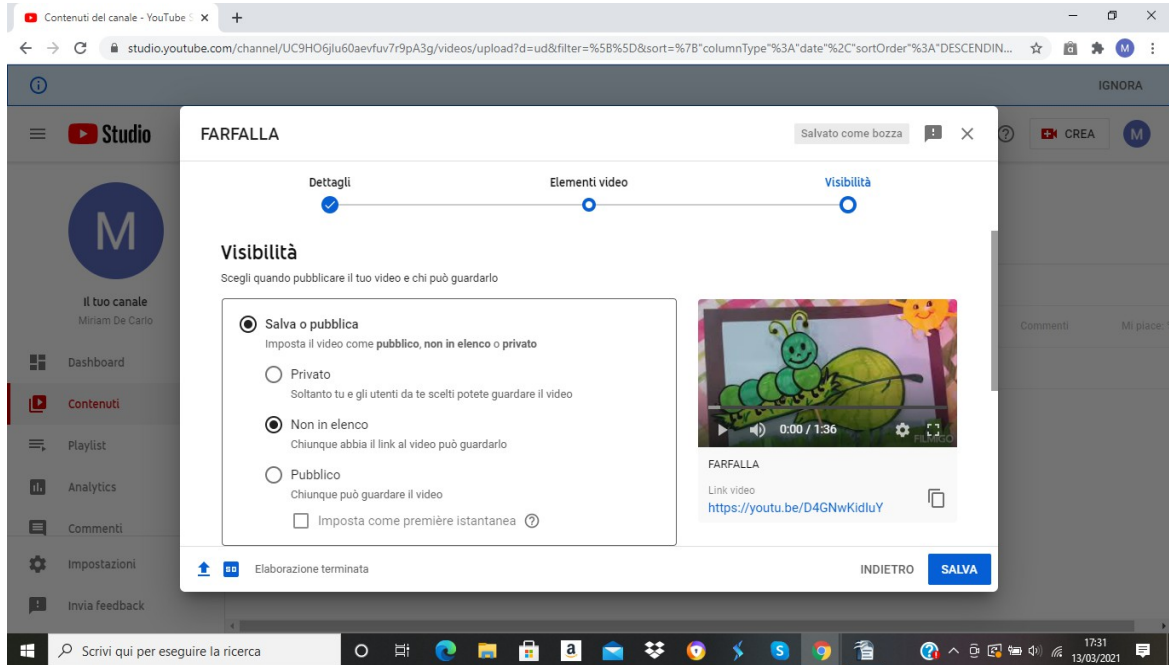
Contenuti del canale - YouTube S ×
+
studio.youtube.com/channel/UC9HO6jlu60aevfuv7r9pA3g/videos/upload?d=ud&filter=%5B%5D&sort=%7B"columnType"%3A"date"%2C"sortOrder"%3A"DESCENDIN...
M
IGNORA
Studio
CREA
M
M
Il tuo canale
Miriam De Carlo
Dashboard
Contenuti
Playlist
Analytics
Commenti
Impostazioni
Invia feedback
Commenti
Mi piace

FARFALLA
Salvato come bozza
Dettagli
Elementi video
Visibilità

Visibilità
Scegli quando pubblicare il tuo video e chi può guardarlo

Salva o pubblica
Imposta il video come **pubblico**, **non in elenco** o **privato**

Privato
Soltanto tu e gli utenti da te scelti potete guardare il video

Non in elenco
Chiunque abbia il link al video può guardarlo

Pubblico
Chiunque può guardare il video

Imposta come première istantanea

0:00 / 1:36
FILMORA
FARFALLA
Link video
https://youtu.be/D4GNwKidluY

Elaborazione terminata
INDIETRO
SALVA

Scrivi qui per eseguire la ricerca
17:31
13/03/2021